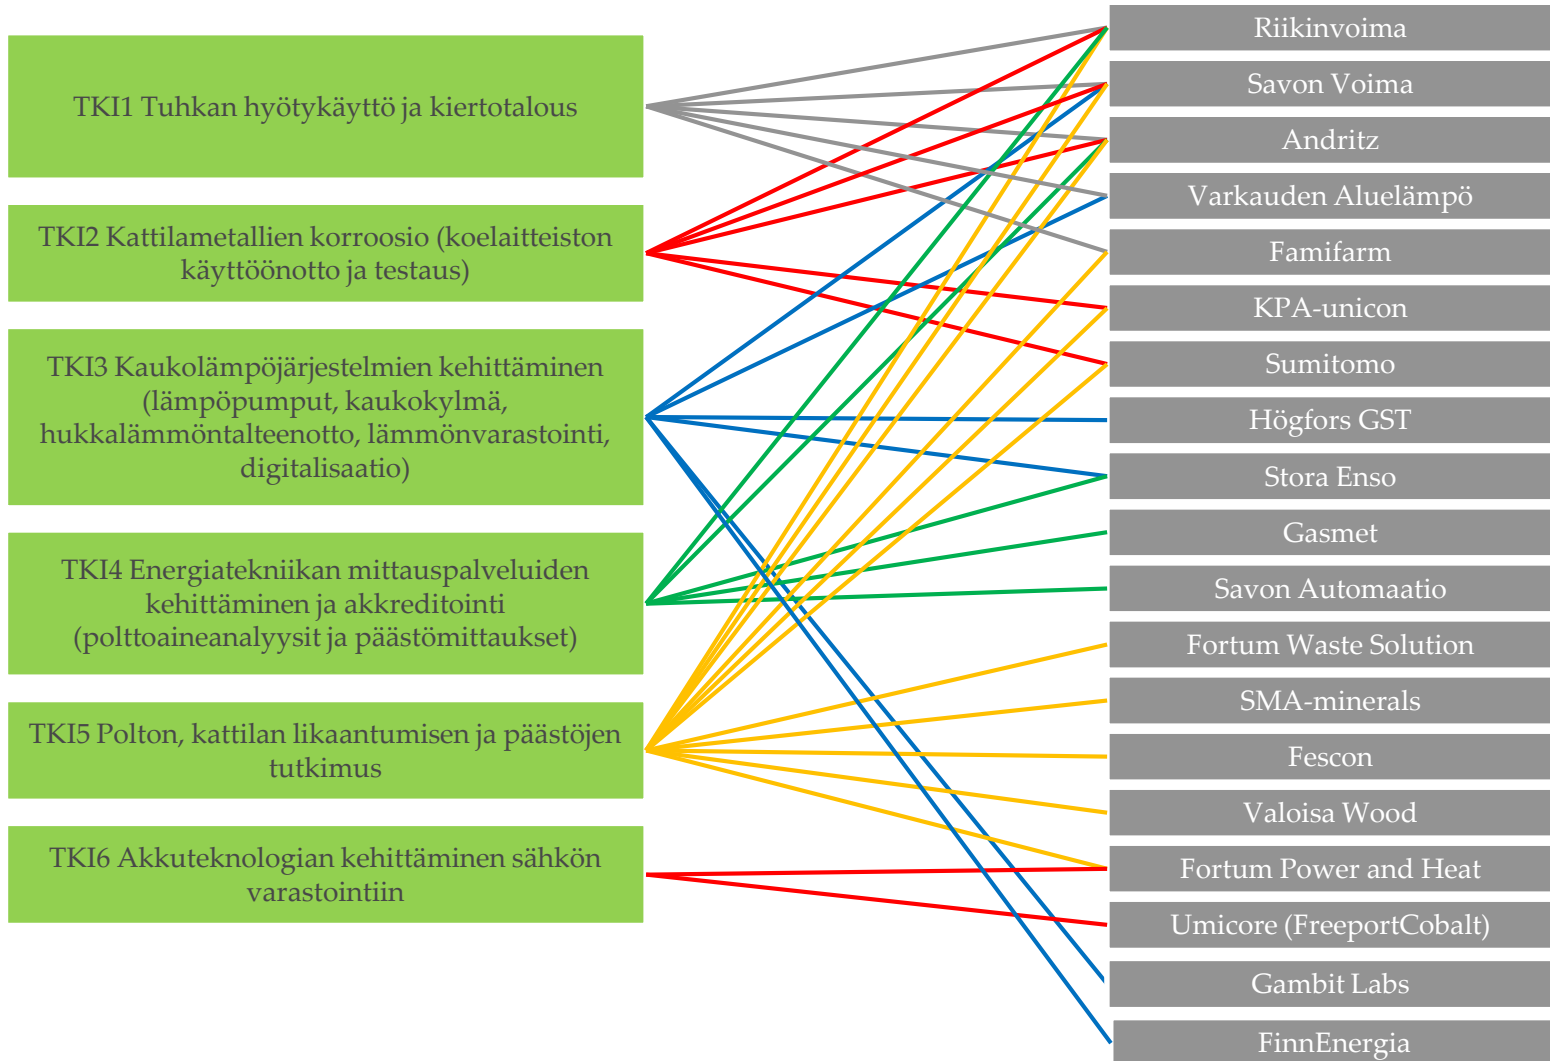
TKI1 Tuhkan hyötykäyttö ja kiertotalous

TKI2 Kattilametallien korroosio (koelaitteiston käyttöönotto ja testaus)

TKI3 Kaukolämpöjärjestelmien kehittäminen (lämpöpumput, kaukokylmä, hukkalämmöntalteenotto, lämmönvarastointi, digitalisaatio)

TKI4 Energiatekniikan mittauspalveluiden kehittäminen ja akkreditointi (polttoaineanalyysit ja päästömittaukset)

TKI5 Polton, kattilan likaantumisen ja päästöjen tutkimus

TKI6 Akkuteknologian kehittäminen sähkön varastointiin

Riikinvoima
Savon Voima
Andritz
Varkauden Aluelämpö
Famifarm
KPA-unicon
Sumitomo
Högfors GST
Stora Enso
Gasmet
Savon Automaatio
Fortum Waste Solution
SMA-minerals
Fescon
Valoisa Wood
Fortum Power and Heat
Umicore (FreeportCobalt)
Gambit Labs
FinnEnergia